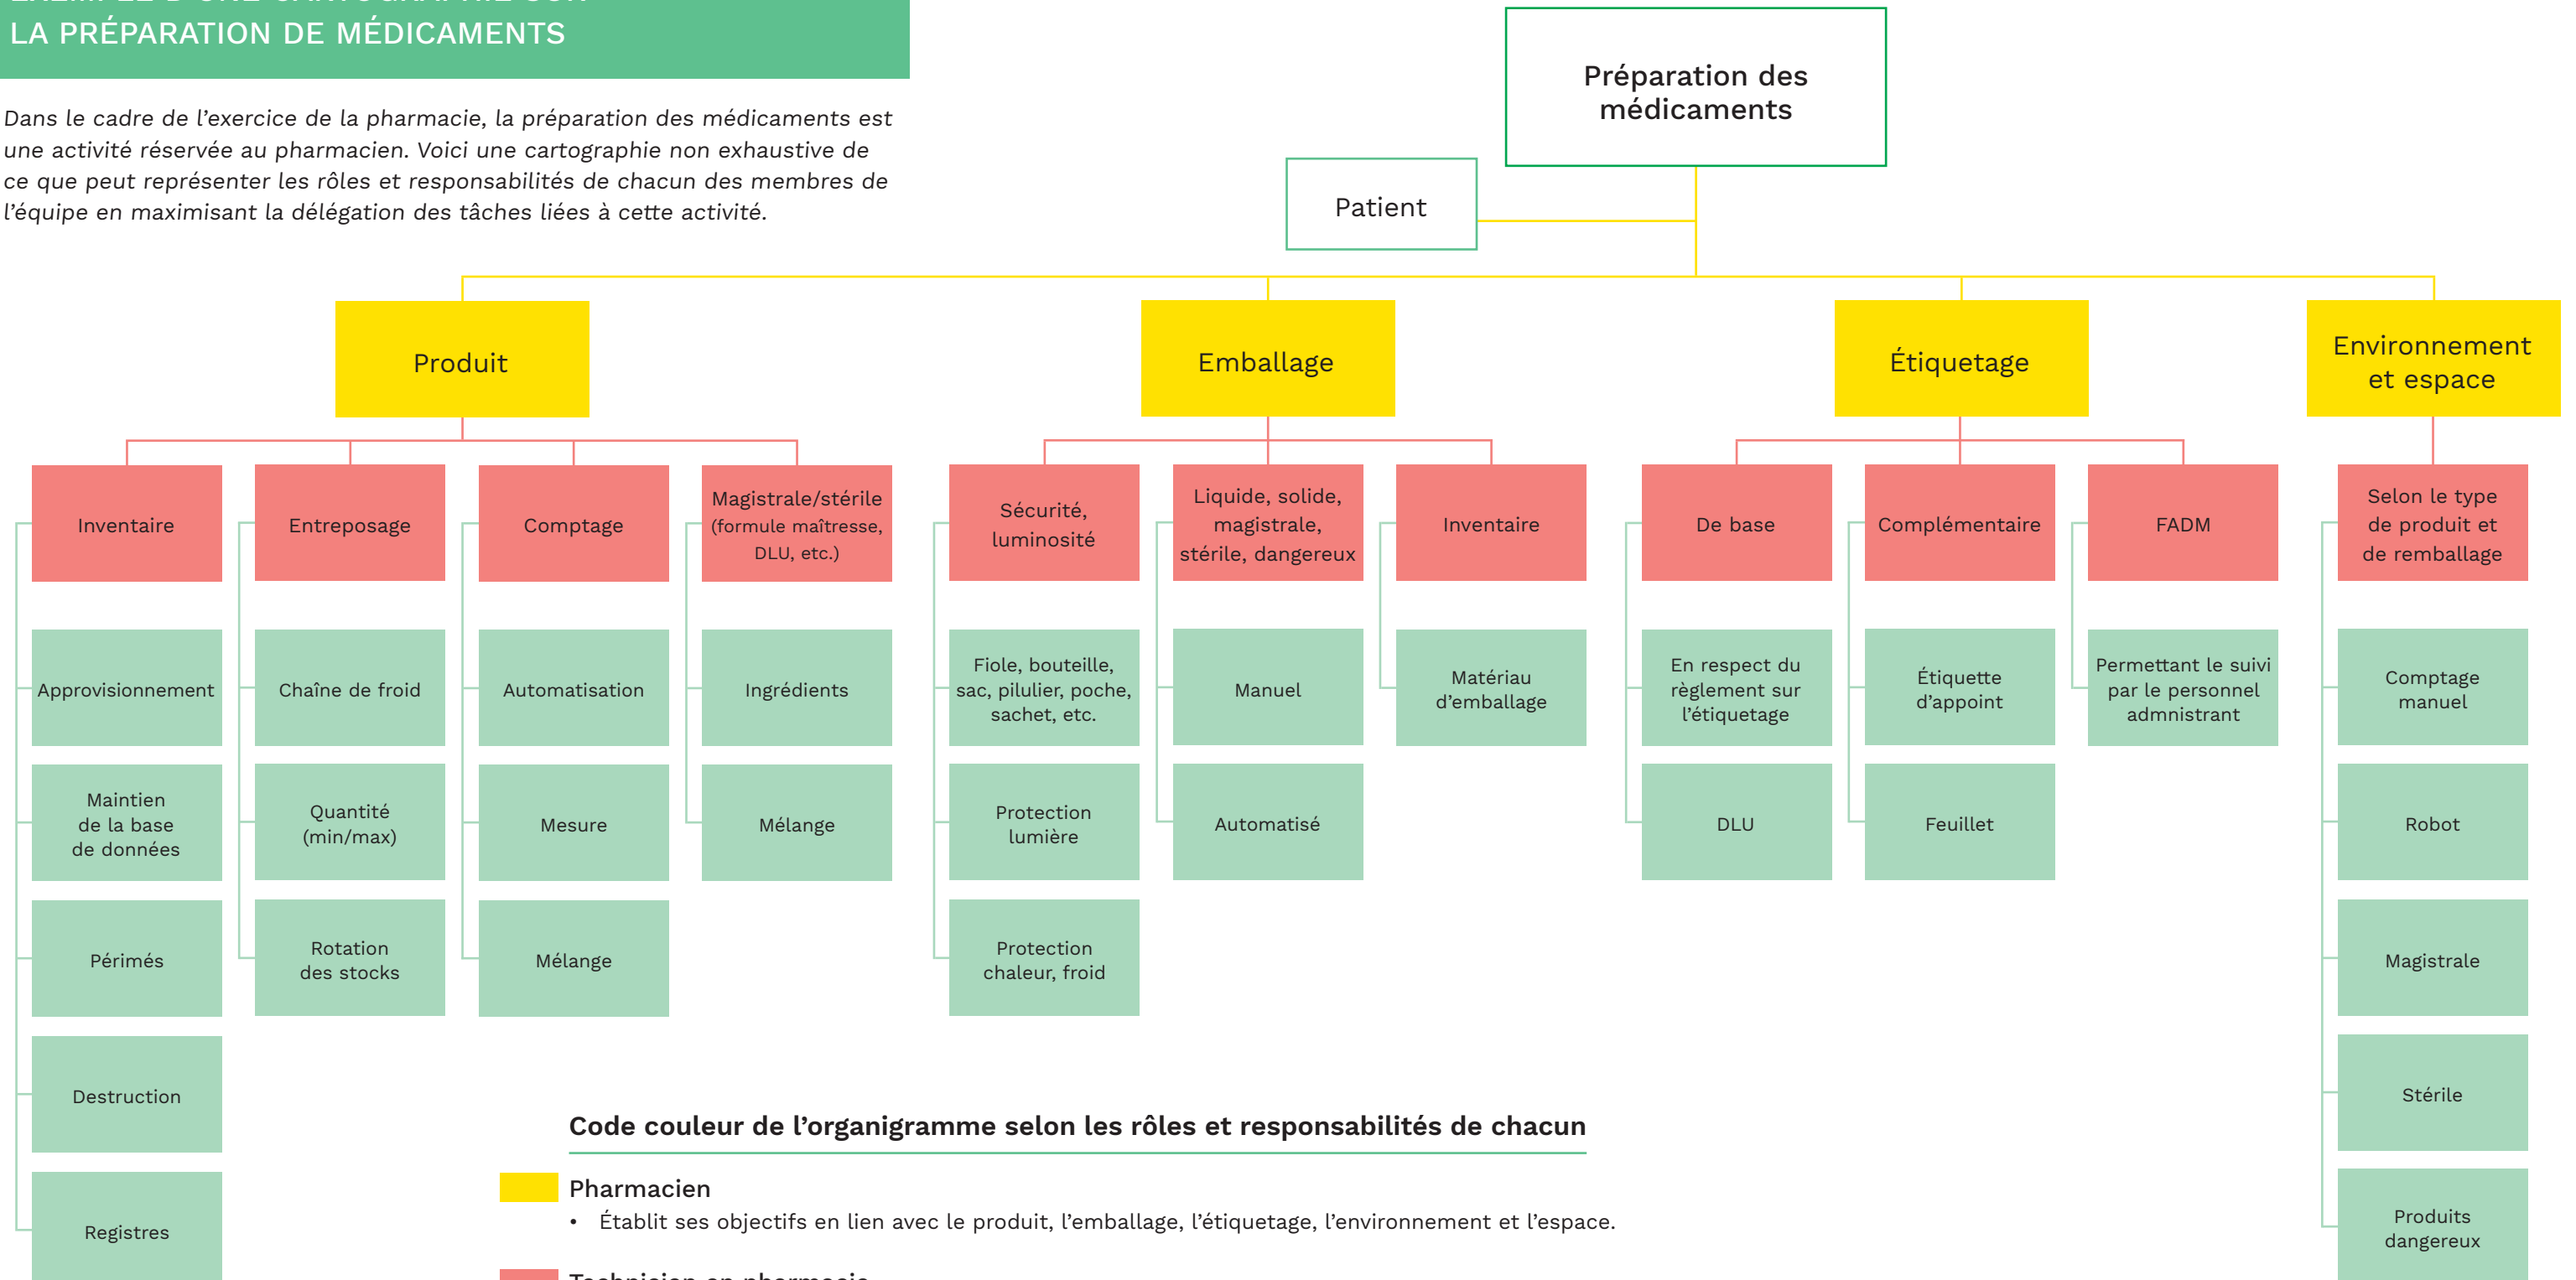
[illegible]
LA PRÉPARATION DE MÉDICAMENTS

Dans le cadre de l'exercice de la pharmacie, la préparation des médicaments est une activité réservée au pharmacien. Voici une cartographie non exhaustive de ce que peut représenter les rôles et responsabilités de chacun des membres de l'équipe en maximisant la délégation des tâches liées à cette activité.

Préparation des médicaments

Patient

Produit

Inventaire
Approvisionnement
Maintien de la base de données
Périmés
Destruction
Registres

Entreposage
Chaîne de froid
Quantité (min/max)
Rotation des stocks

Comptage
Automatisation
Mesure
Mélange

Magistrale/stérile (formule maîtresse, DLU, etc.)
Ingrédients
Mélange

Emballage

Sécurité, luminosité
Fiole, bouteille, sac, pilulier, poche, sachet, etc.
Protection lumière
Protection chaleur, froid

Liquide, solide, magistrale, stérile, dangereux
Manuel
Automatisé

Inventaire
Matériau d'emballage

Étiquetage

De base
En respect du règlement sur l'étiquetage
DLU

Complémentaire
Étiquette d'appoint
Feuillet

FADM
Permettant le suivi par le personnel admnistrant

Environnement et espace

Selon le type de produit et de remballage
Comptage manuel
Robot
Magistrale
Stérile
Produits dangereux

Code couleur de l'organigramme selon les rôles et responsabilités de chacun

Pharmacien
• Établit ses objectifs en lien avec le produit, l'emballage, l'étiquetage, l'environnement et l'espace.

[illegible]